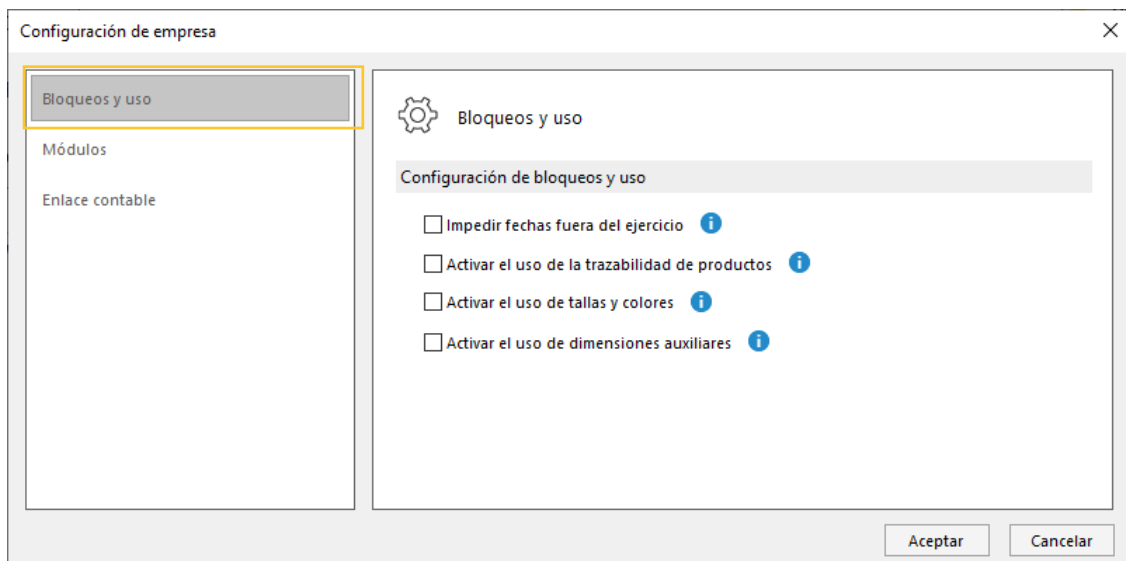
Configuración de empresa

Bloqueos y uso

Módulos

Enlace contable

Bloqueos y uso

Configuración de bloqueos y uso

Impedir fechas fuera del ejercicio

Activar el uso de la trazabilidad de productos

Activar el uso de tallas y colores

Activar el uso de dimensiones auxiliares

Aceptar

Cancelar